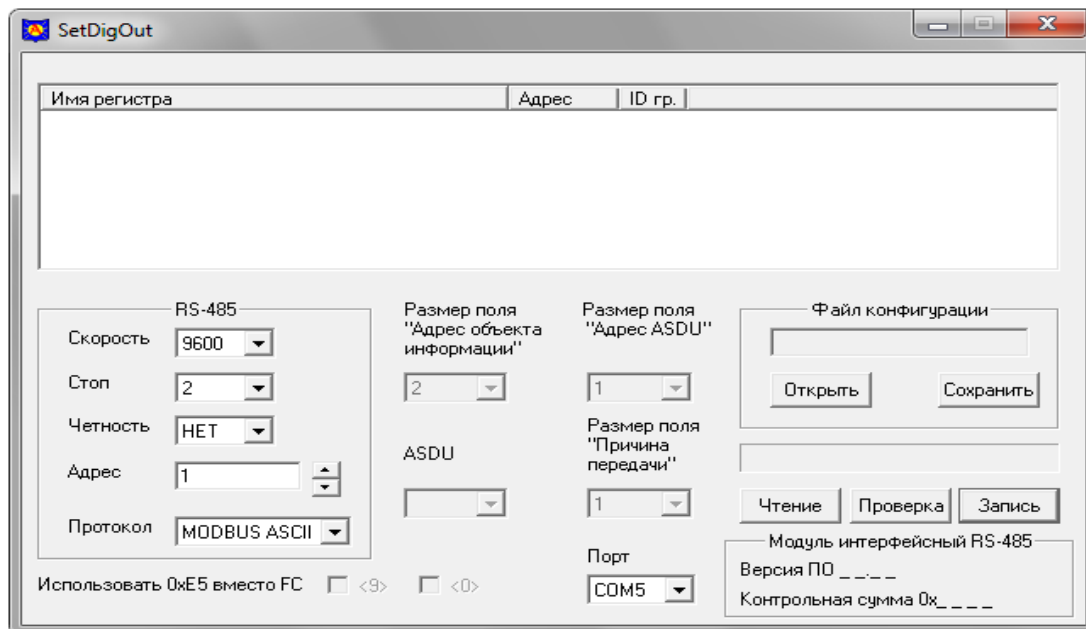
SetDigOut

| Имя регистра | Адрес | ID гр. |
|---|---|---|

RS-485
Скорость 9600
Стоп 2
Четность НЕТ
Адрес 1
Протокол MODBUS ASCII

Размер поля "Адрес объекта информации"
2

ASDU

Размер поля "Адрес ASDU"
1

Размер поля "Причина передачи"
1

Порт
COM5

Файл конфигурации
Открыть
Сохранить

Чтение
Проверка
Запись

Модуль интерфейсный RS-485
Версия ПО _ _._ _
Контрольная сумма 0x_ _ _ _

Использовать 0xE5 вместо FC <9> <0>